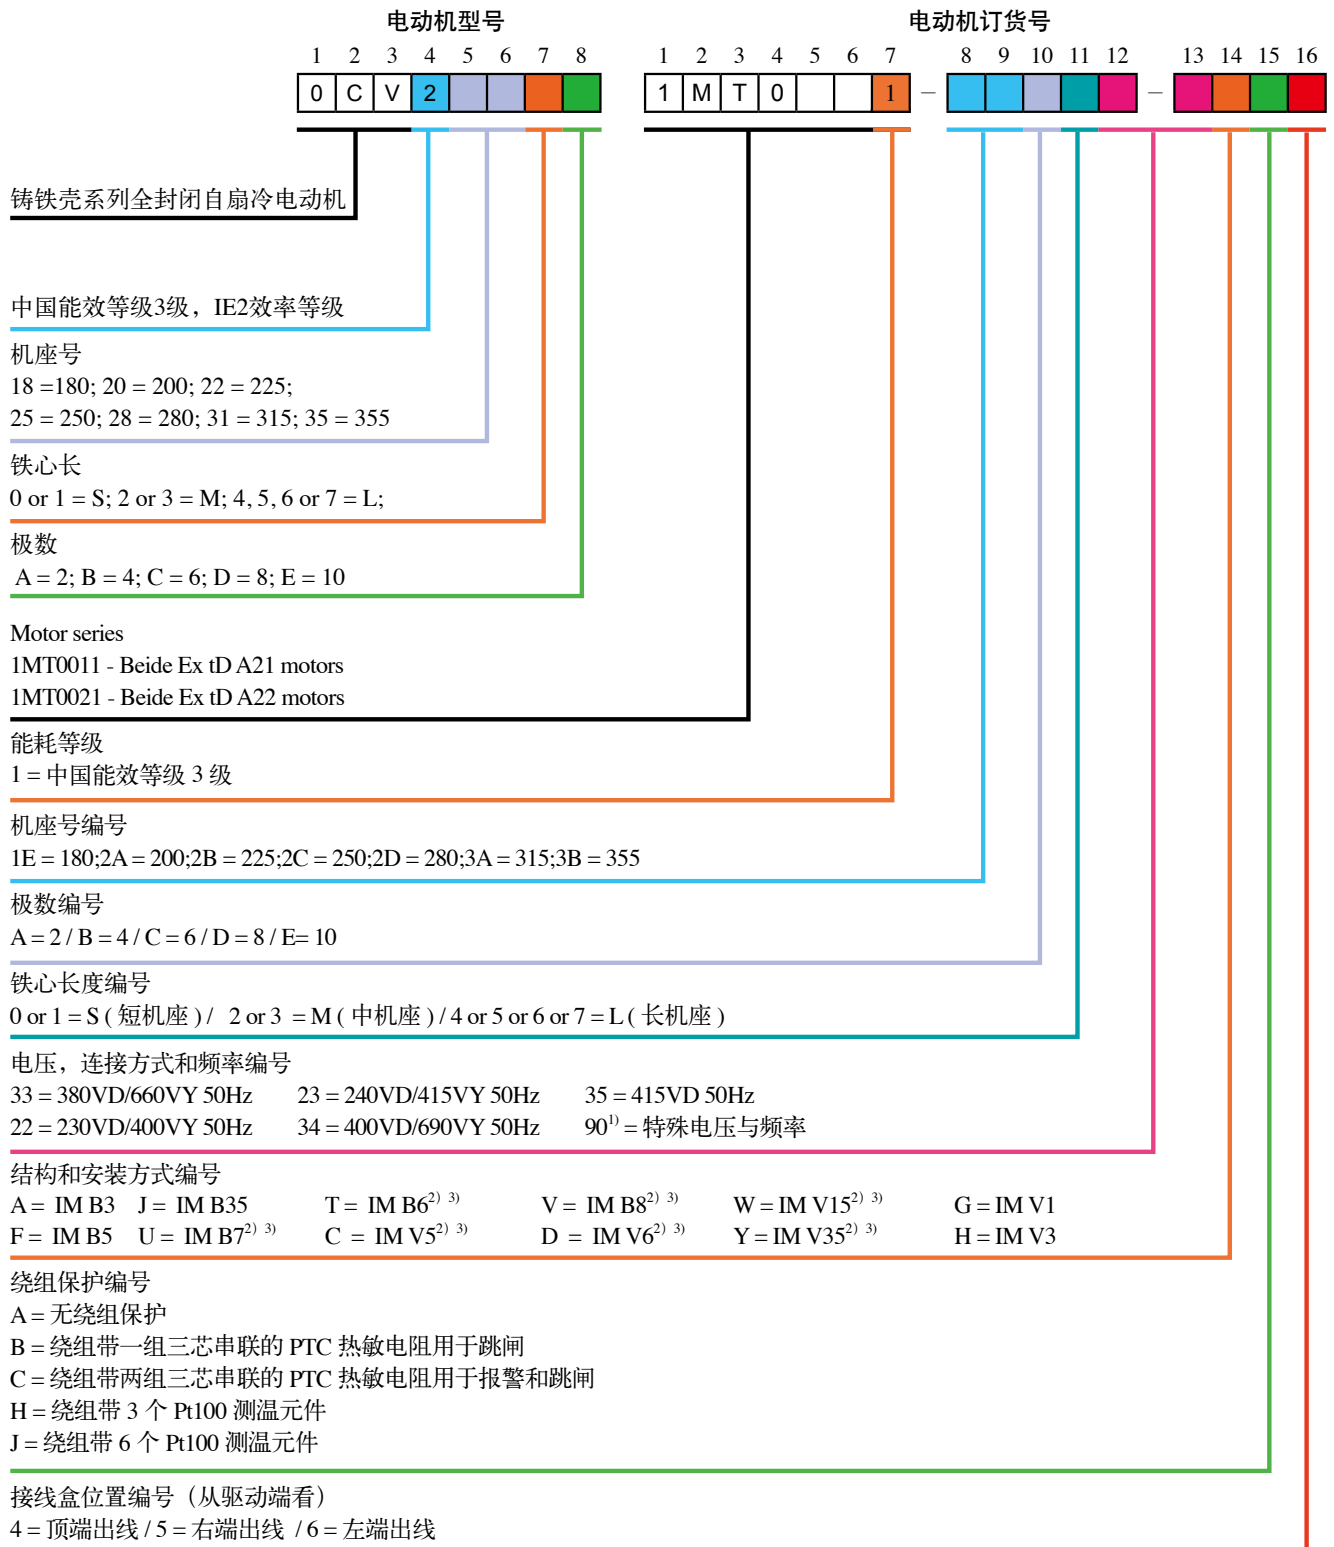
电动机型号

1 2 3 4 5 6 7 8

| 0 | C | V | 2 | | | | |
|---|---|---|---|---|---|---|---|

电动机订货号

1 2 3 4 5 6 7 8 9 10 11 12 13 14 15 16

| 1 | M | T | 0 | | | 1 | – | | | | | | – | | | | |
|---|---|---|---|---|---|---|---|---|---|---|---|---|---|---|---|---|---|

铸铁壳系列全封闭自扇冷电动机

中国能效等级3级，IE2效率等级

机座号
18 =180; 20 = 200; 22 = 225;
25 = 250; 28 = 280; 31 = 315; 35 = 355

铁心长
0 or 1 = S; 2 or 3 = M; 4, 5, 6 or 7 = L;

极数
A = 2; B = 4; C = 6; D = 8; E = 10

Motor series
1MT0011 - Beide Ex tD A21 motors
1MT0021 - Beide Ex tD A22 motors

能耗等级
1 = 中国能效等级 3 级

机座号编号
1E = 180;2A = 200;2B = 225;2C = 250;2D = 280;3A = 315;3B = 355

极数编号
A = 2 / B = 4 / C = 6 / D = 8 / E= 10

铁心长度编号
0 or 1 = S ( 短机座 ) / 2 or 3 = M ( 中机座 ) / 4 or 5 or 6 or 7 = L ( 长机座 )

电压，连接方式和频率编号
33 = 380VD/660VY 50Hz 23 = 240VD/415VY 50Hz 35 = 415VD 50Hz
22 = 230VD/400VY 50Hz 34 = 400VD/690VY 50Hz $90^{1)}$ = 特殊电压与频率

结构和安装方式编号
A = IM B3 J = IM B35 T = IM $B6^{2)\ 3)}$ V = IM $B8^{2)\ 3)}$ W = IM $V15^{2)\ 3)}$ G = IM V1
F = IM B5 U = IM $B7^{2)\ 3)}$ C = IM $V5^{2)\ 3)}$ D = IM $V6^{2)\ 3)}$ Y = IM $V35^{2)\ 3)}$ H = IM V3

绕组保护编号
A = 无绕组保护
B = 绕组带一组三芯串联的 PTC 热敏电阻用于跳闸
C = 绕组带两组三芯串联的 PTC 热敏电阻用于报警和跳闸
H = 绕组带 3 个 Pt100 测温元件
J = 绕组带 6 个 Pt100 测温元件

接线盒位置编号（从驱动端看）
4 = 顶端出线 / 5 = 右端出线 / 6 = 左端出线